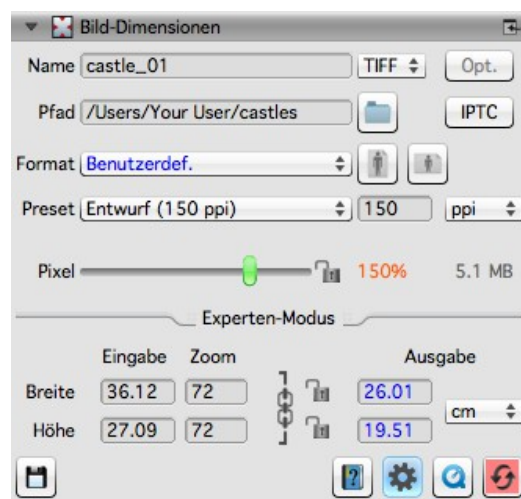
Bild-Dimensionen

Name castle_01 TIFF Opt.

Pfad /Users/Your User/castles IPTC

Format Benutzerdef.

Preset Entwurf (150 ppi) 150 ppi

Pixel 150% 5.1 MB

Experten-Modus

| | Eingabe | Zoom | Ausgabe |
|---|---|---|---|
| Breite | 36.12 | 72 | 26.01 |
| Höhe | 27.09 | 72 | 19.51 |

cm